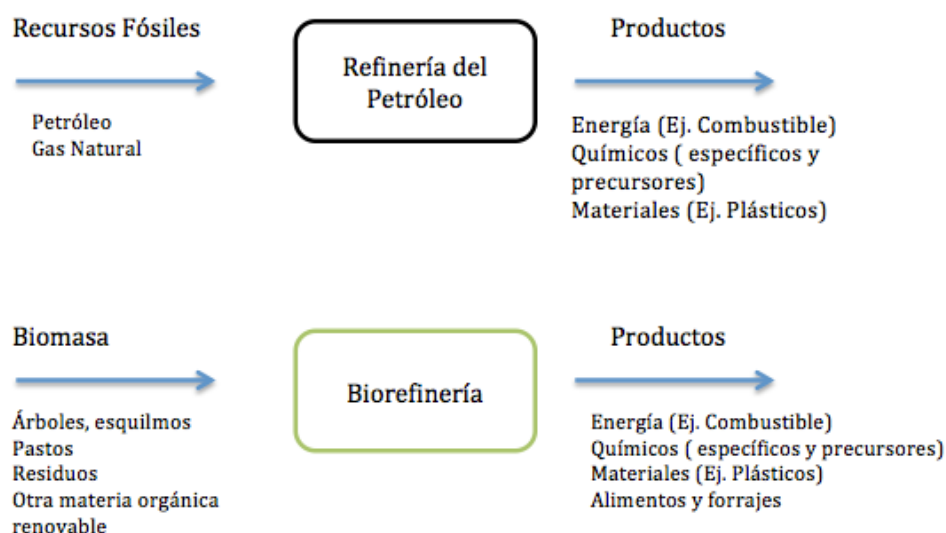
Recursos Fósiles

Petróleo
Gas Natural

Refinería del Petróleo

Productos

Energía (Ej. Combustible)
Químicos ( específicos y precursores)
Materiales (Ej. Plásticos)

Biomasa

Árboles, esquilmos
Pastos
Residuos
Otra materia orgánica renovable

Biorefinería

Productos

Energía (Ej. Combustible)
Químicos ( específicos y precursores)
Materiales (Ej. Plásticos)
Alimentos y forrajes